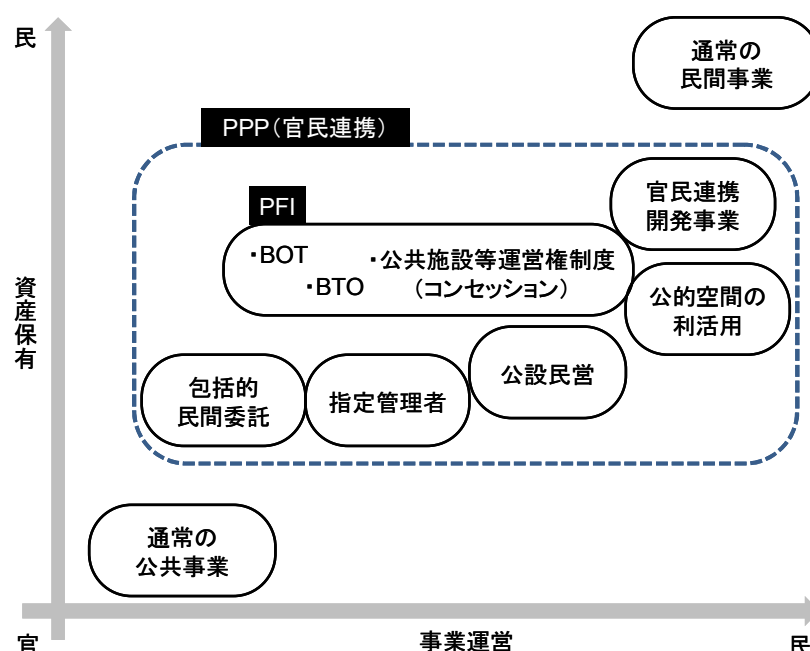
民

資産保有

通常の民間事業

PPP（官民連携）

PFI

・BOT

・BTO

・公共施設等運営権制度（コンセッション）

官民連携開発事業

公的空間の利活用

包括的民間委託

指定管理者

公設民営

通常の公共事業

官

事業運営

民